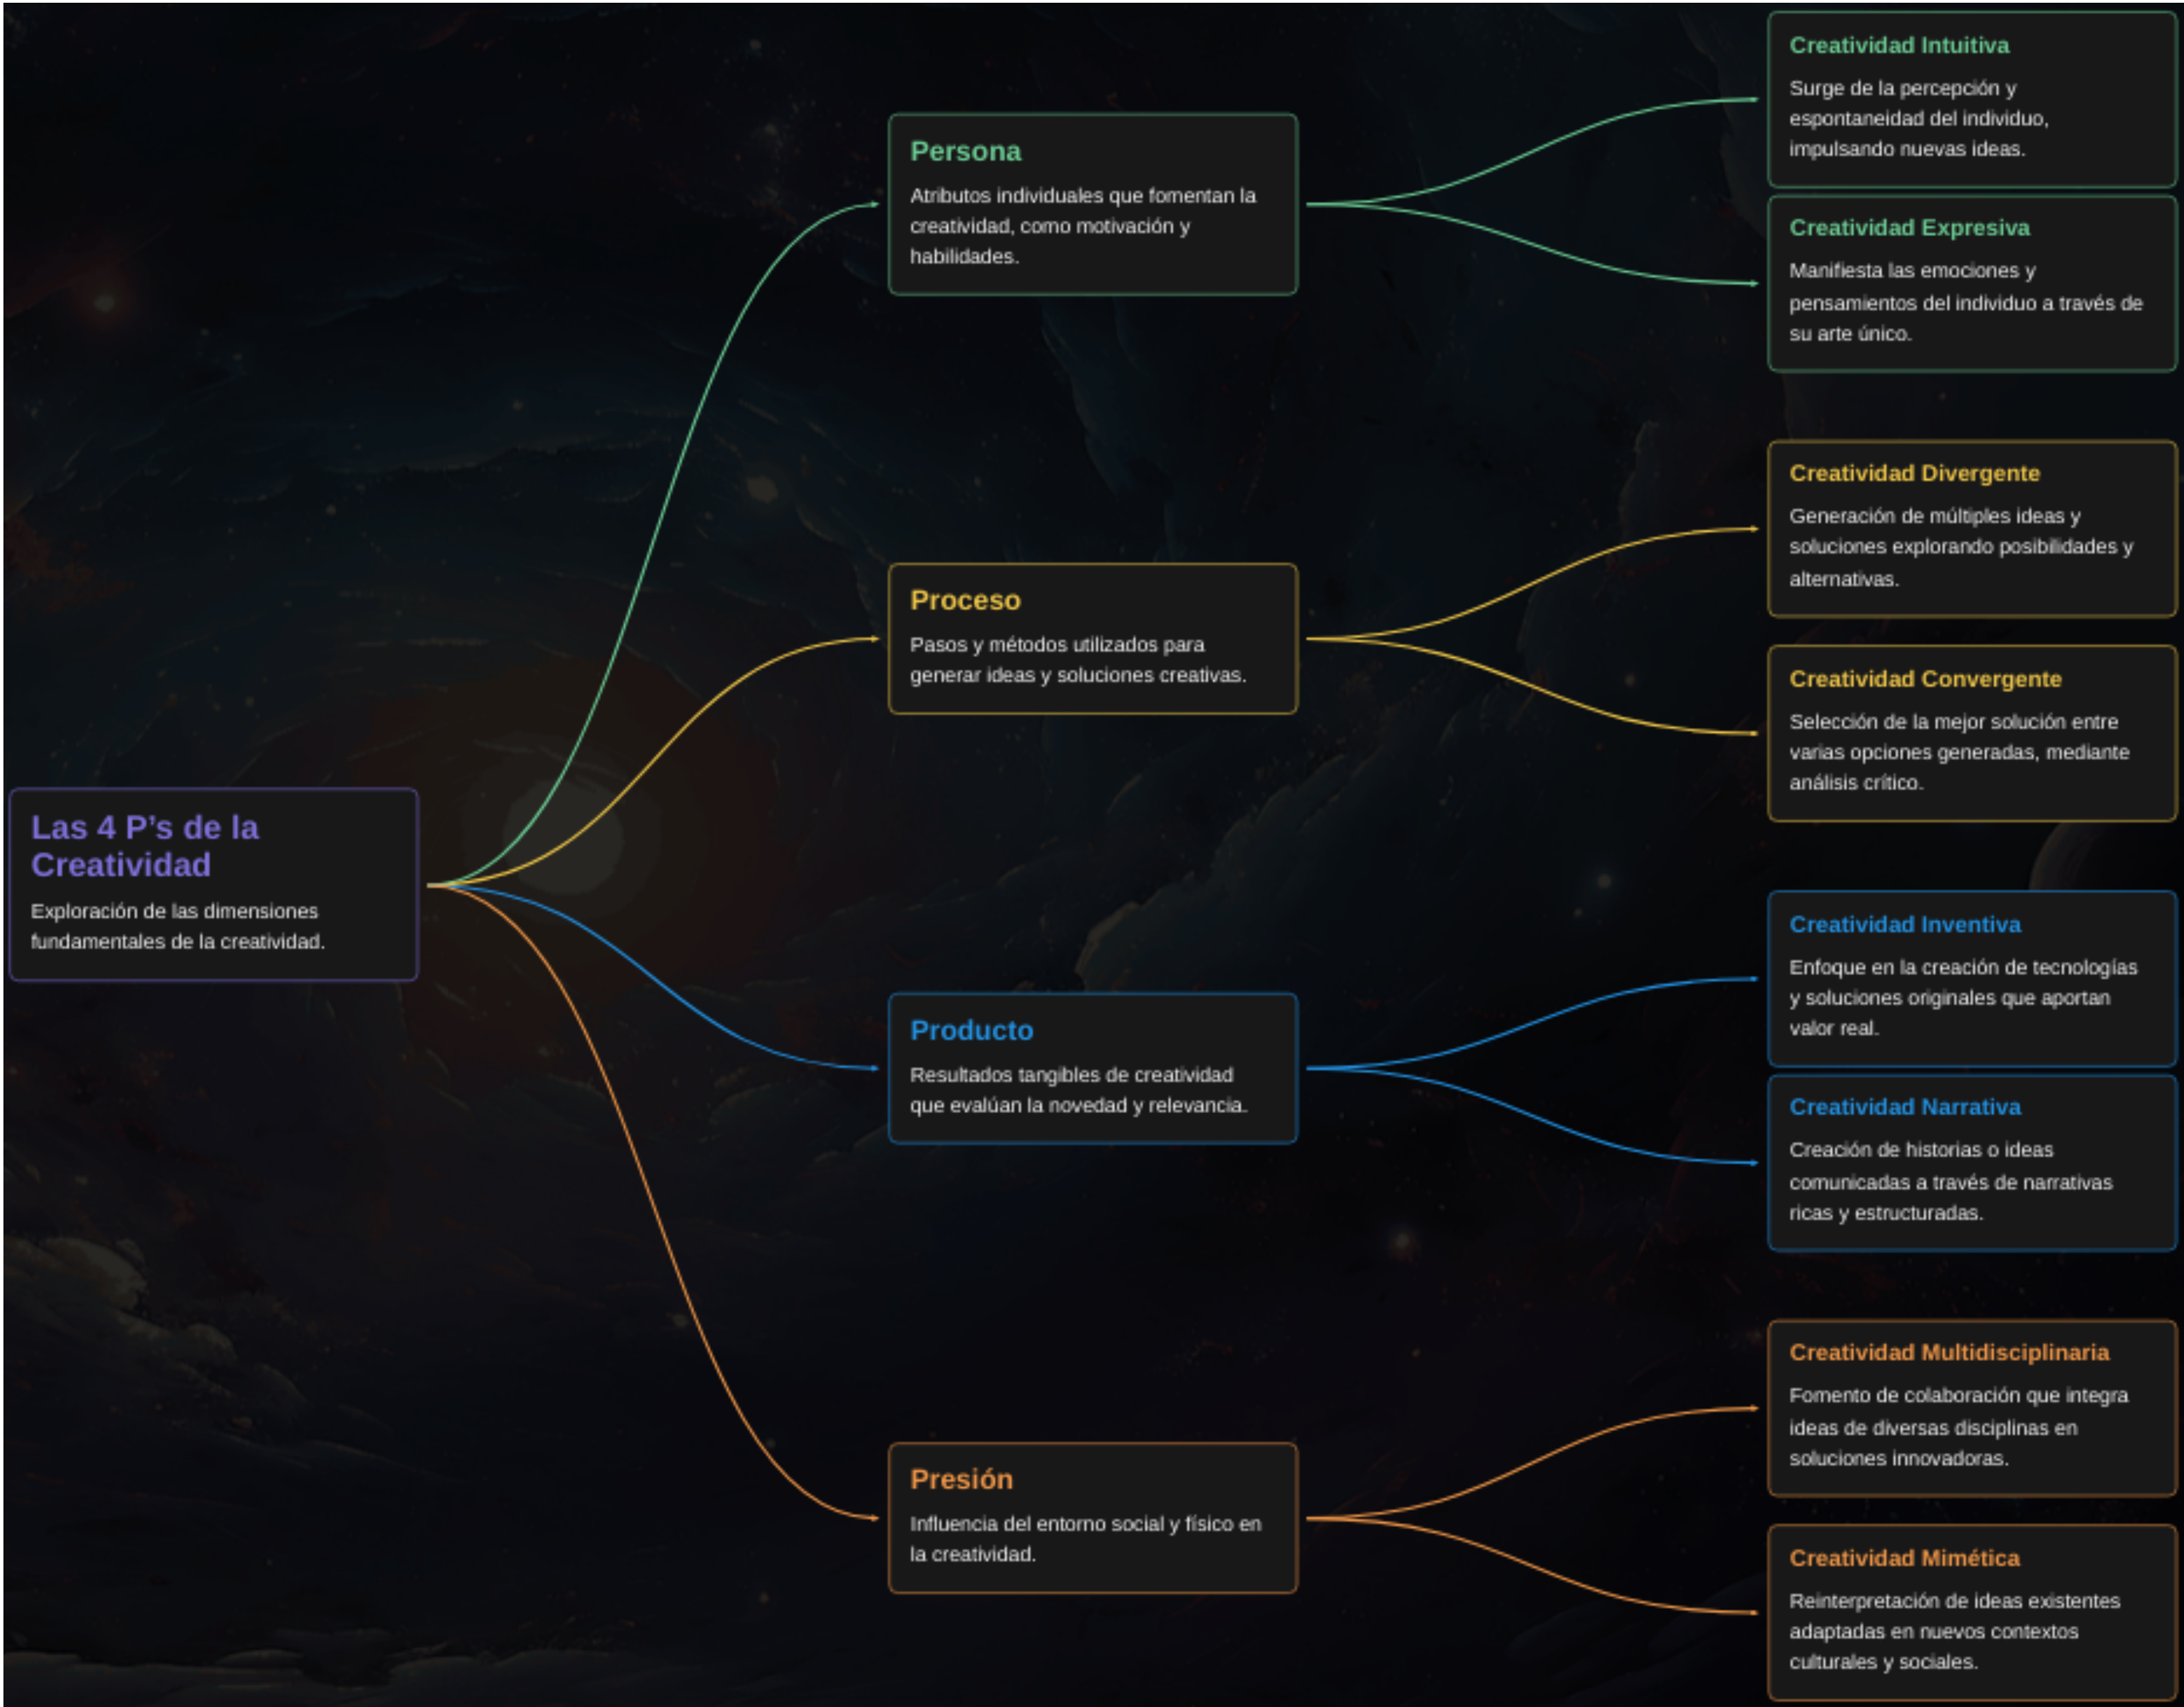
Las 4 P's de la Creatividad

Exploración de las dimensiones fundamentales de la creatividad.

Persona

Atributos individuales que fomentan la creatividad, como motivación y habilidades.

Creatividad Intuitiva

Surge de la percepción y espontaneidad del individuo, impulsando nuevas ideas.

Creatividad Expresiva

Manifiesta las emociones y pensamientos del individuo a través de su arte único.

Proceso

Pasos y métodos utilizados para generar ideas y soluciones creativas.

Creatividad Divergente

Generación de múltiples ideas y soluciones explorando posibilidades y alternativas.

Creatividad Convergente

Selección de la mejor solución entre varias opciones generadas, mediante análisis crítico.

Producto

Resultados tangibles de creatividad que evalúan la novedad y relevancia.

Creatividad Inventiva

Enfoque en la creación de tecnologías y soluciones originales que aportan valor real.

Creatividad Narrativa

Creación de historias o ideas comunicadas a través de narrativas ricas y estructuradas.

Presión

Influencia del entorno social y físico en la creatividad.

Creatividad Multidisciplinaria

Fomento de colaboración que integra ideas de diversas disciplinas en soluciones innovadoras.

Creatividad Mimética

Reinterpretación de ideas existentes adaptadas en nuevos contextos culturales y sociales.